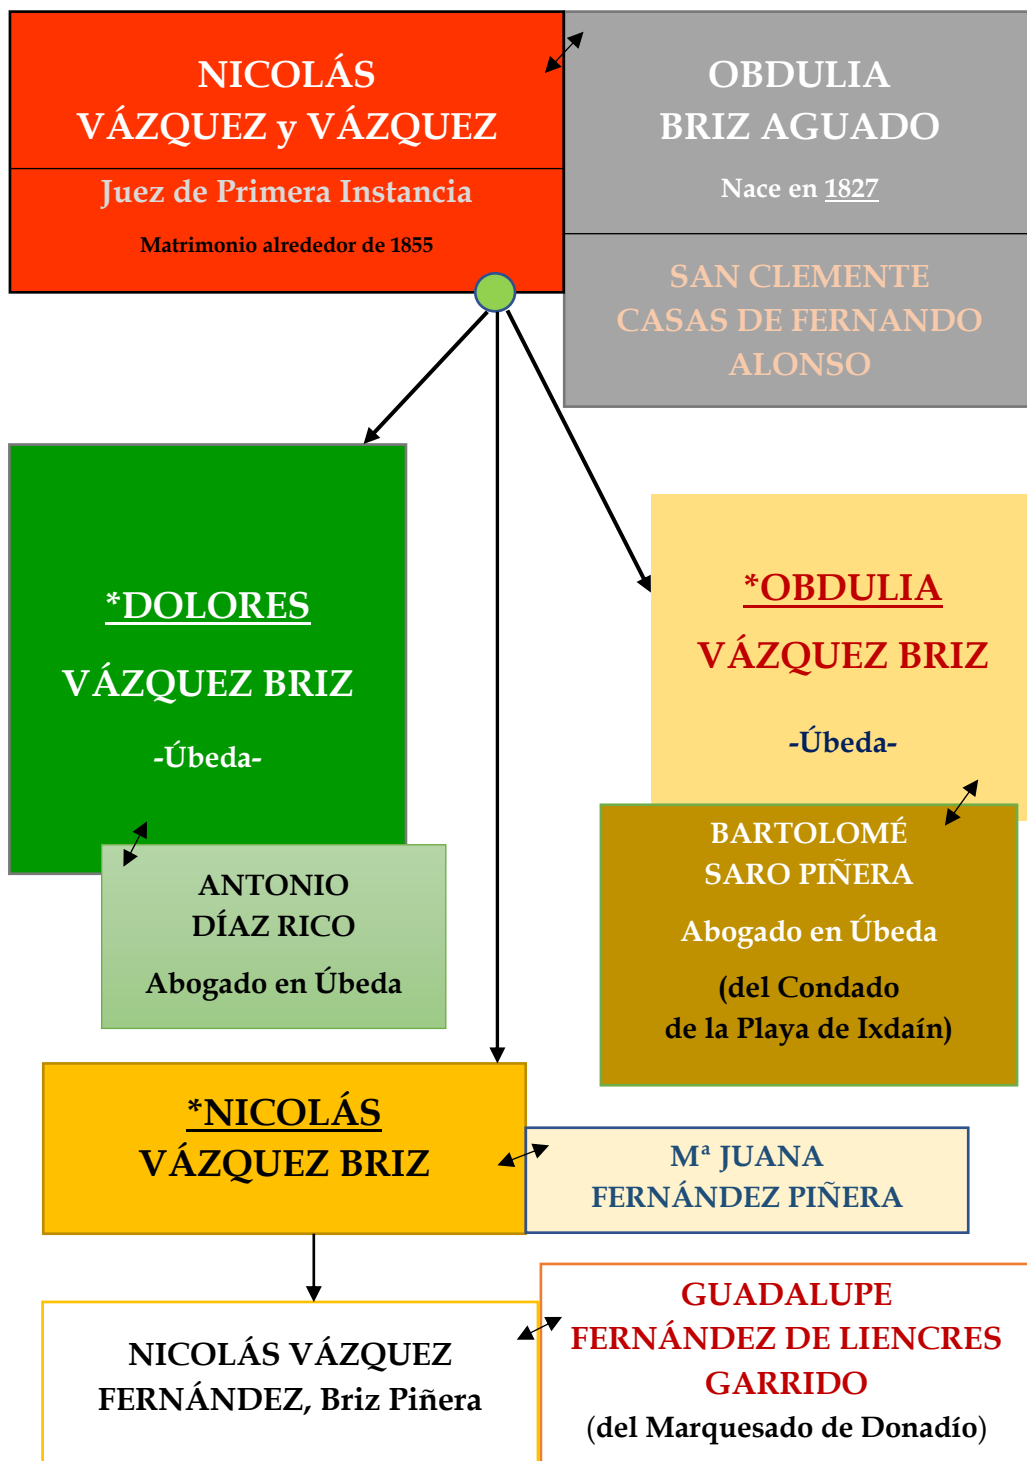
NICOLÁS VÁZQUEZ y VÁZQUEZ

Juez de Primera Instancia

Matrimonio alrededor de 1855

OBDULIA BRIZ AGUADO

Nace en 1827

SAN CLEMENTE CASAS DE FERNANDO ALONSO

*DOLORES

VÁZQUEZ BRIZ

-Úbeda-

ANTONIO DÍAZ RICO

Abogado en Úbeda

*OBDULIA

VÁZQUEZ BRIZ

-Úbeda-

BARTOLOMÉ SARO PIÑERA

Abogado en Úbeda

(del Condado de la Playa de Ixdaín)

*NICOLÁS VÁZQUEZ BRIZ

Mª JUANA FERNÁNDEZ PIÑERA

NICOLÁS VÁZQUEZ FERNÁNDEZ, Briz Piñera

GUADALUPE FERNÁNDEZ DE LIENCRES GARRIDO

(del Marquesado de Donadío)